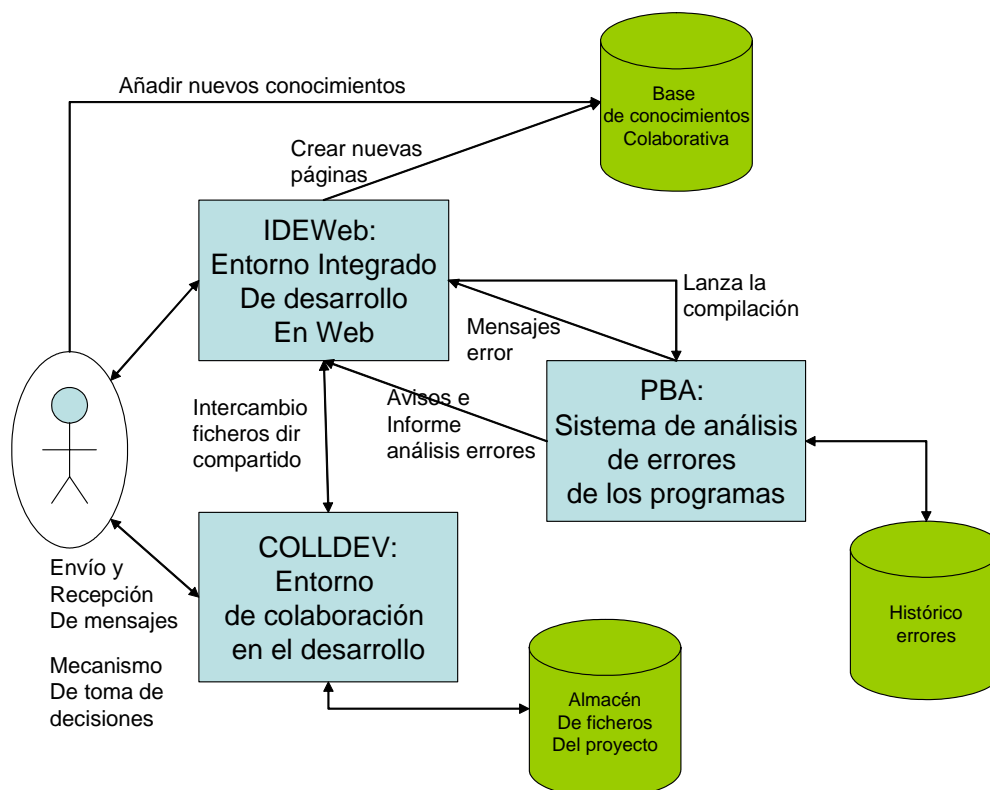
Añadir nuevos conocimientos

Base
de conocimientos
Colaborativa

Crear nuevas
páginas

IDEWeb:
Entorno Integrado
De desarrollo
En Web

Lanza la
compilación

Mensajes
error

PBA:
Sistema de análisis
de errores
de los programas

Avisos e
Informe
análisis errores

Intercambio
ficheros dir
compartido

COLLDEV:
Entorno
de colaboración
en el desarrollo

Envío y
Recepción
De mensajes

Mecanismo
De toma de
decisiones

Histórico
errores

Almacén
De ficheros
Del proyecto